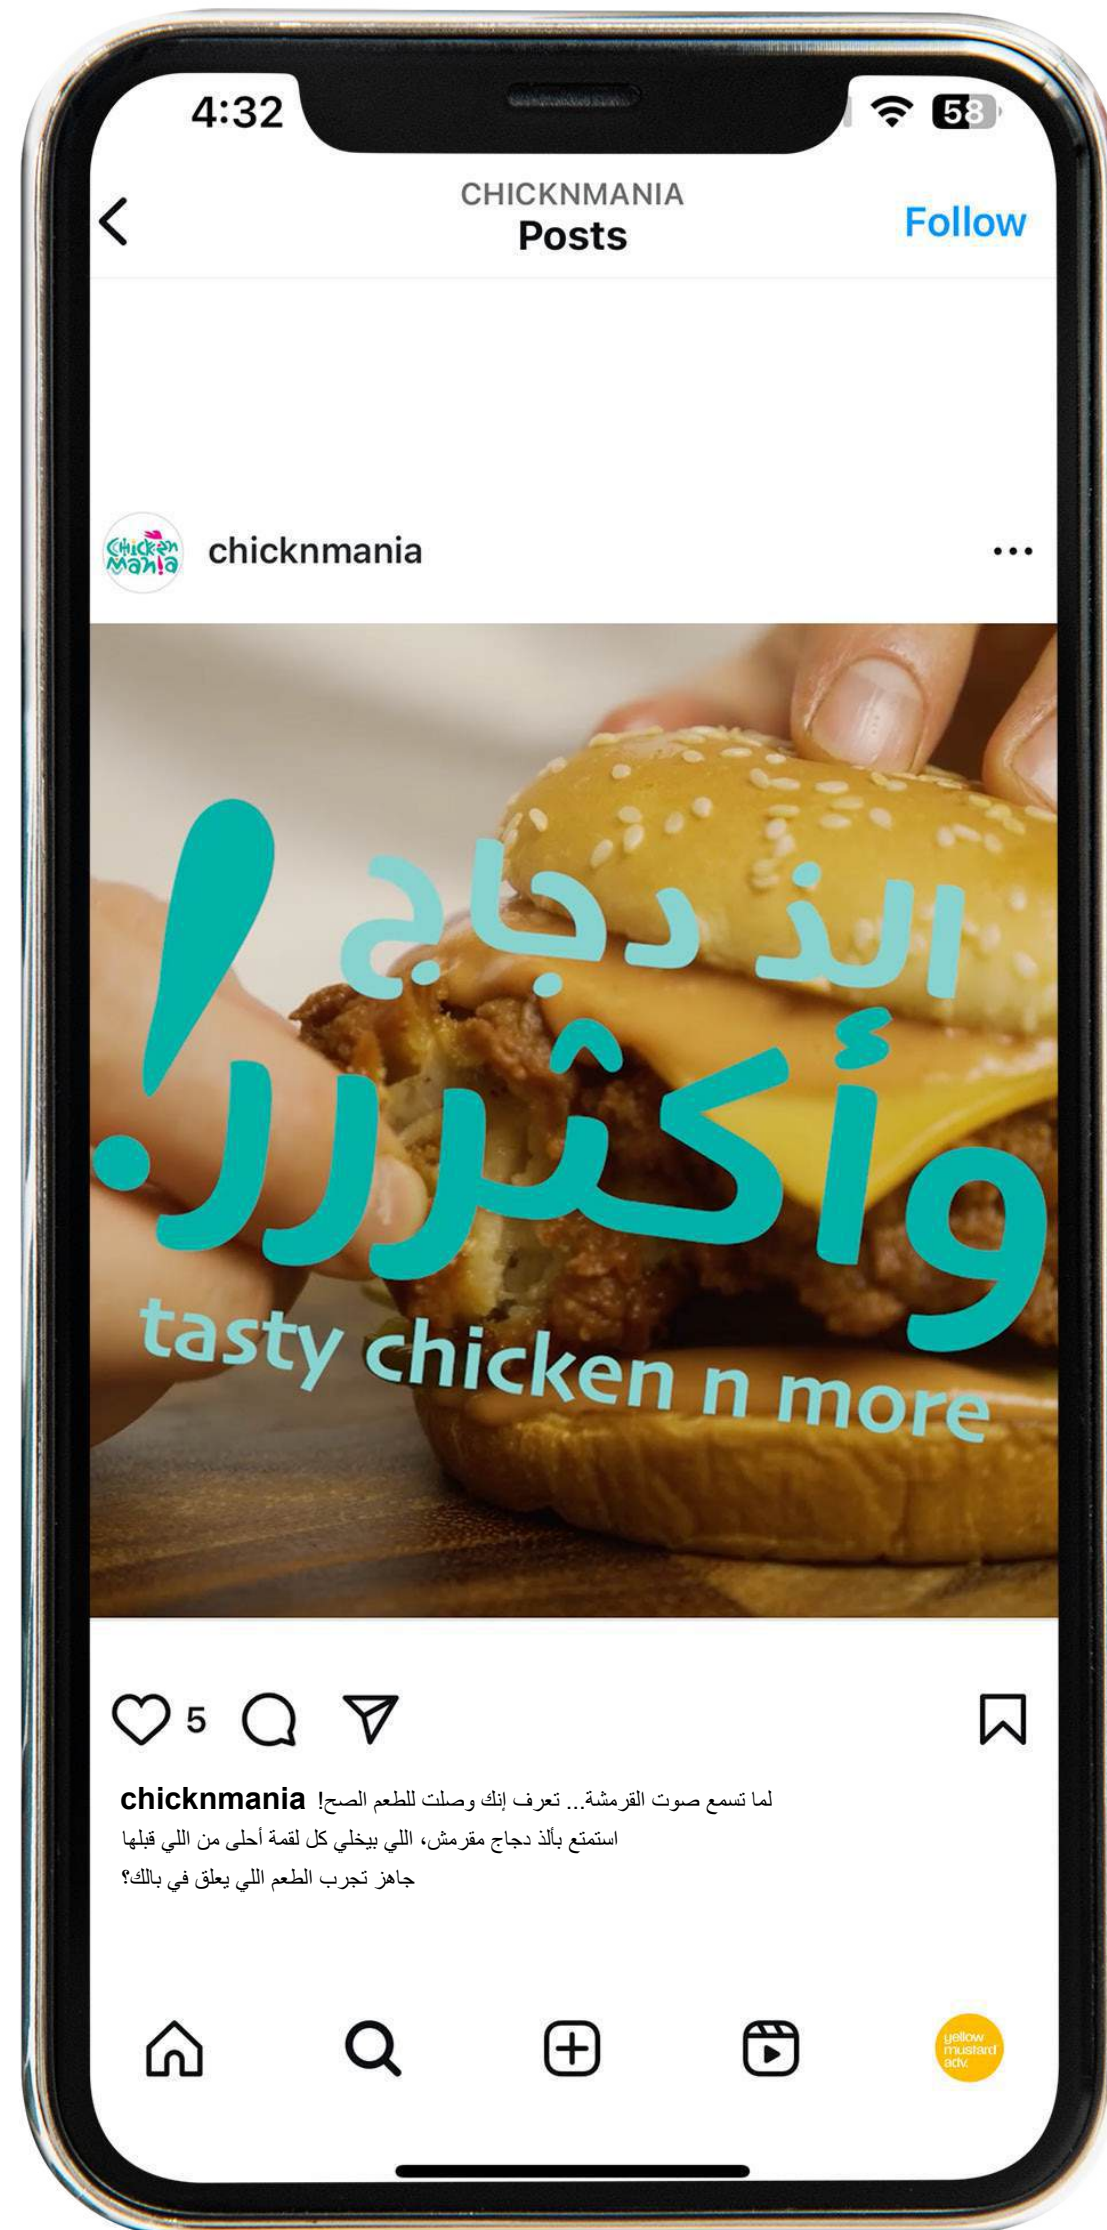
4:32

58

CHICKNMANIA
Posts

Follow

Chicken Mania

chicknmania

...

ألذ دجاج وأكثرر!

tasty chicken n more

5

chicknmania لما تسمع صوت القرمشة... تعرف إنك وصلت للطعم الصح!
استمتع بألذ دجاج مقرمش، اللي بيخلي كل لقمة أحلى من اللي قبلها
جاهز تجرب الطعم اللي يعلق في بالك؟

yellow mustard adv.